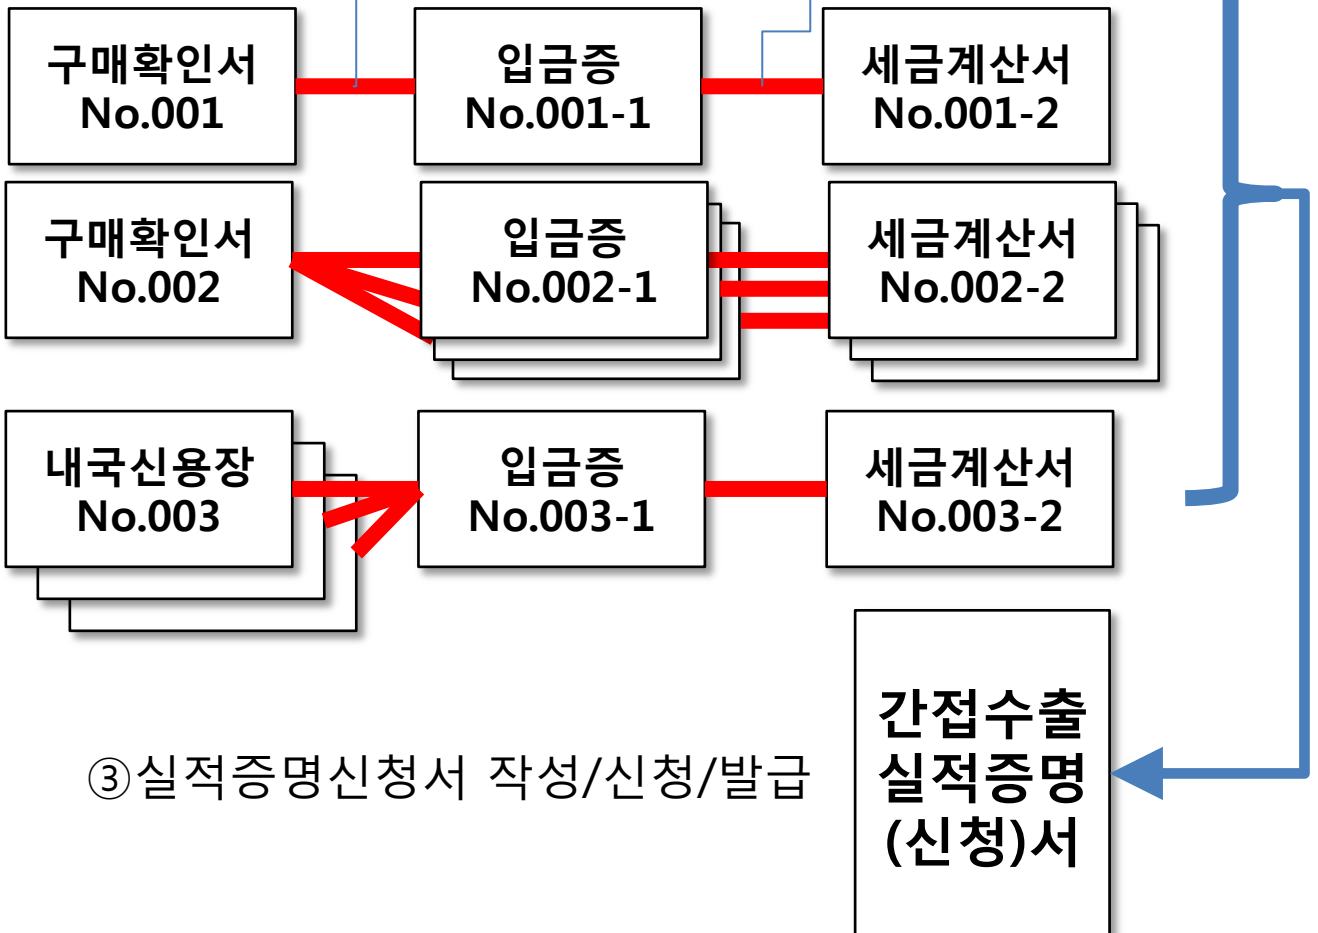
구매확인서
No.001

입금증
No.001-1

세금계산서
No.001-2

구매확인서
No.002

입금증
No.002-1

세금계산서
No.002-2

내국신용장
No.003

입금증
No.003-1

세금계산서
No.003-2

③실적증명신청서 작성/신청/발급

간접수출
실적증명
(신청)서